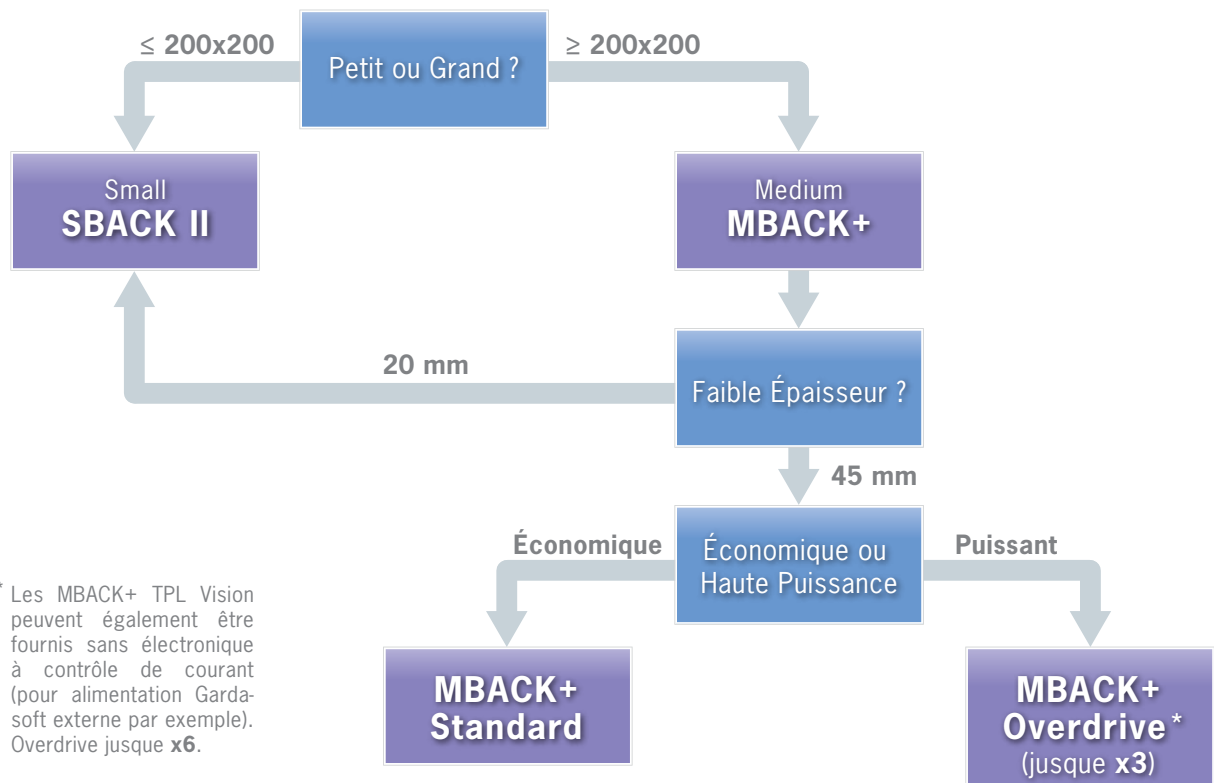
≤ 200x200

Petit ou Grand ?

≥ 200x200

Small
SBACK II

Medium
MBACK+

20 mm

Faible Épaisseur ?

45 mm

Économique

Économique ou Haute Puissance

Puissant

* Les MBACK+ TPL Vision peuvent également être fournis sans électronique à contrôle de courant (pour alimentation Garda-soft externe par exemple). Overdrive jusque **x6**.

MBACK+
Standard

MBACK+
Overdrive*
(jusque **x3**)